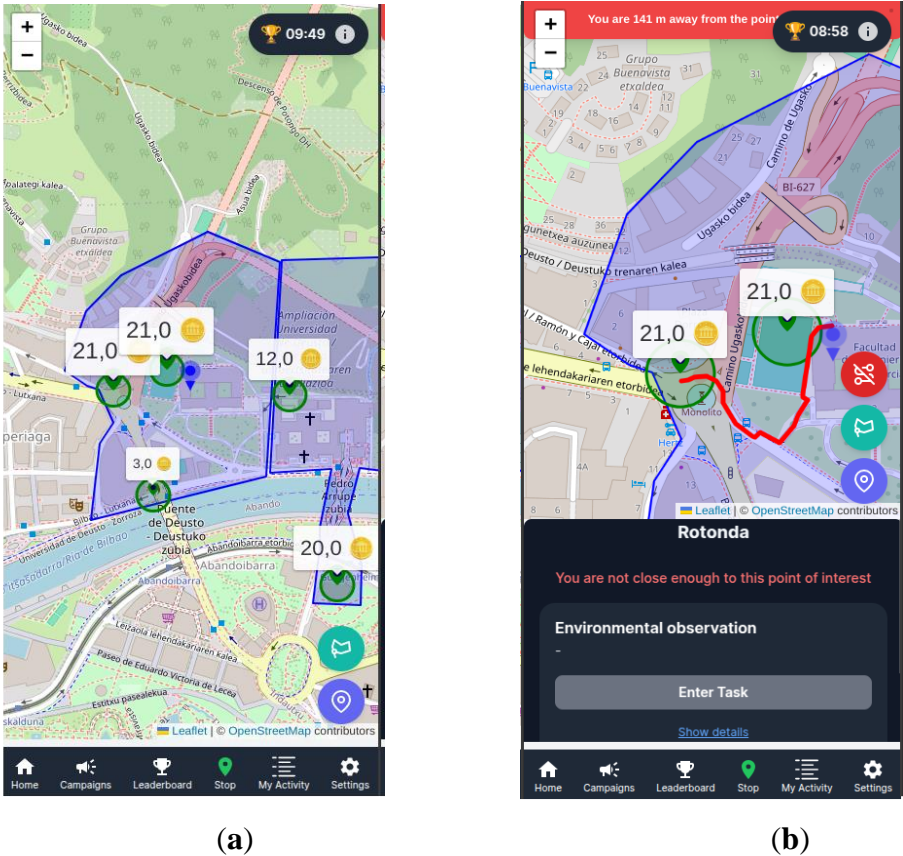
+
−
09:49
Ugasko bidea
Descenso de Potosí Dti
Asua bidea
Ugaskobidea
Apalategi kalea
Grupo Buenavista etxaldea
Ampliación Universidad de Deusto
21,0
21,0
12,0
3,0
20,0
Luxtana
periaga
Puente de Deusto - Deustuko zubia
Pedro Arrupe zubia
Abando
Abandoibarra
Universidad de Deusto
Itsasadarra/Ría de Bilbao
Leizaola lehendakariaren kalea
Paseo de Eduardo Victoria de Lecea
Estitxu pasealekua
Leaflet | © OpenStreetMap contributors
Home Campaigns Leaderboard Stop My Activity Settings

(a)

+
−
You are 141 m away from the point
08:58
Buenavista
Grupo Buenavista etxaldea
Camino de Ugasko
BI-627
Ugasko bidea
Deusto / Deustuko trenaren kalea
Ramón y Cajal etorbidea
lehendakariaren etorbidea
Camino Ugasko
Monolito
21,0
21,0
Facultad de
Leaflet | © OpenStreetMap contributors
Rotonda
You are not close enough to this point of interest
Environmental observation
-
Enter Task
Show details
Home Campaigns Leaderboard Stop My Activity Settings

(b)